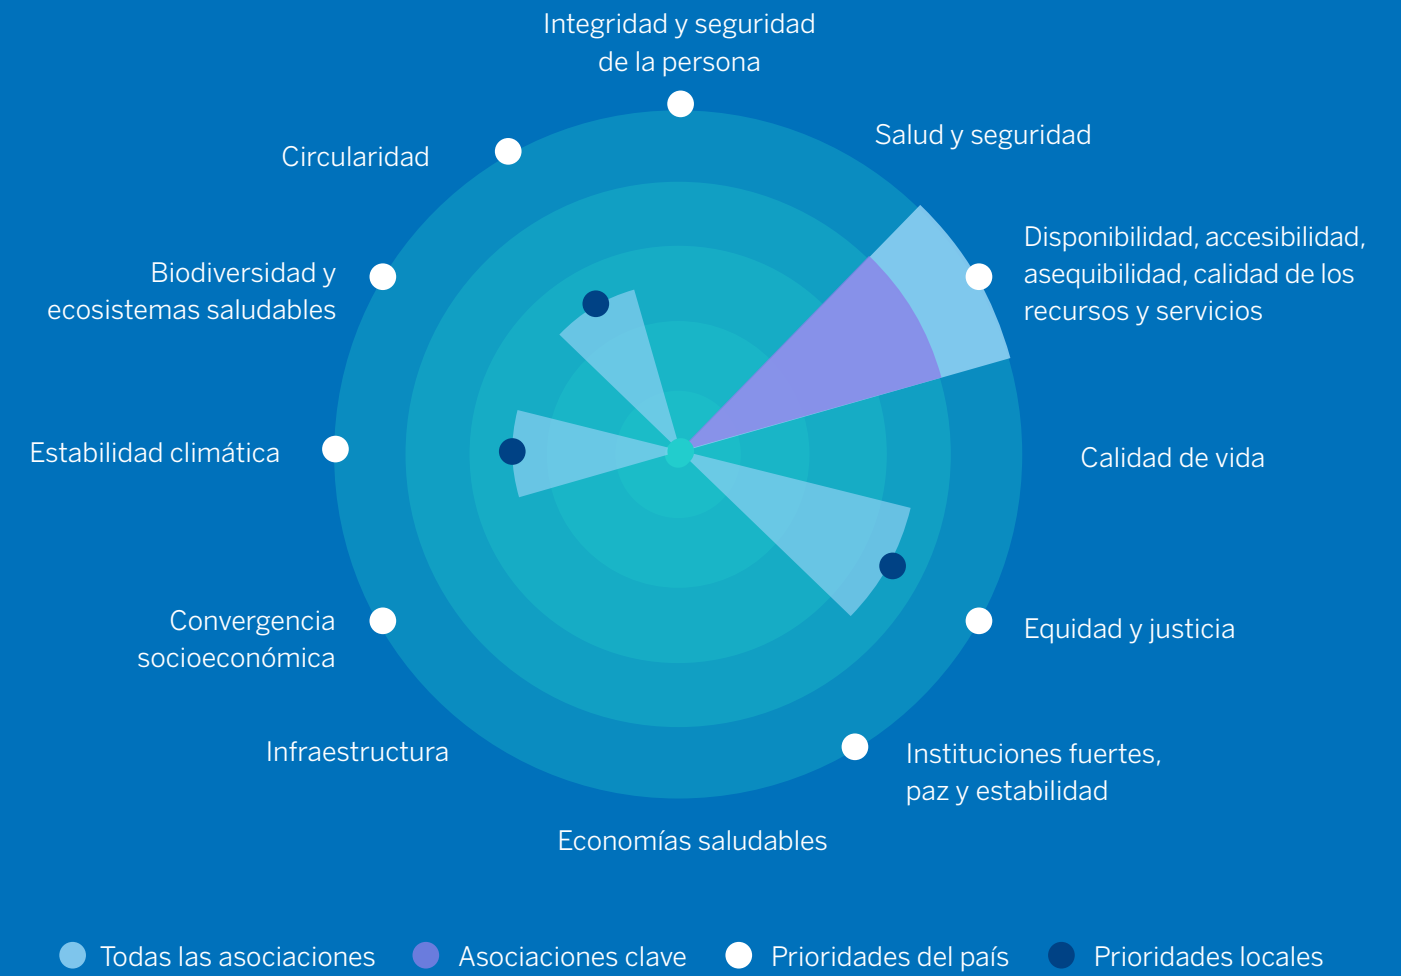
Integridad y seguridad de la persona

Salud y seguridad

Disponibilidad, accesibilidad, asequibilidad, calidad de los recursos y servicios

Calidad de vida

Equidad y justicia

Instituciones fuertes, paz y estabilidad

Economías saludables

Infraestructura

Convergencia socioeconómica

Estabilidad climática

Biodiversidad y ecosistemas saludables

Circularidad

Todas las asociaciones
Asociaciones clave
Prioridades del país
Prioridades locales